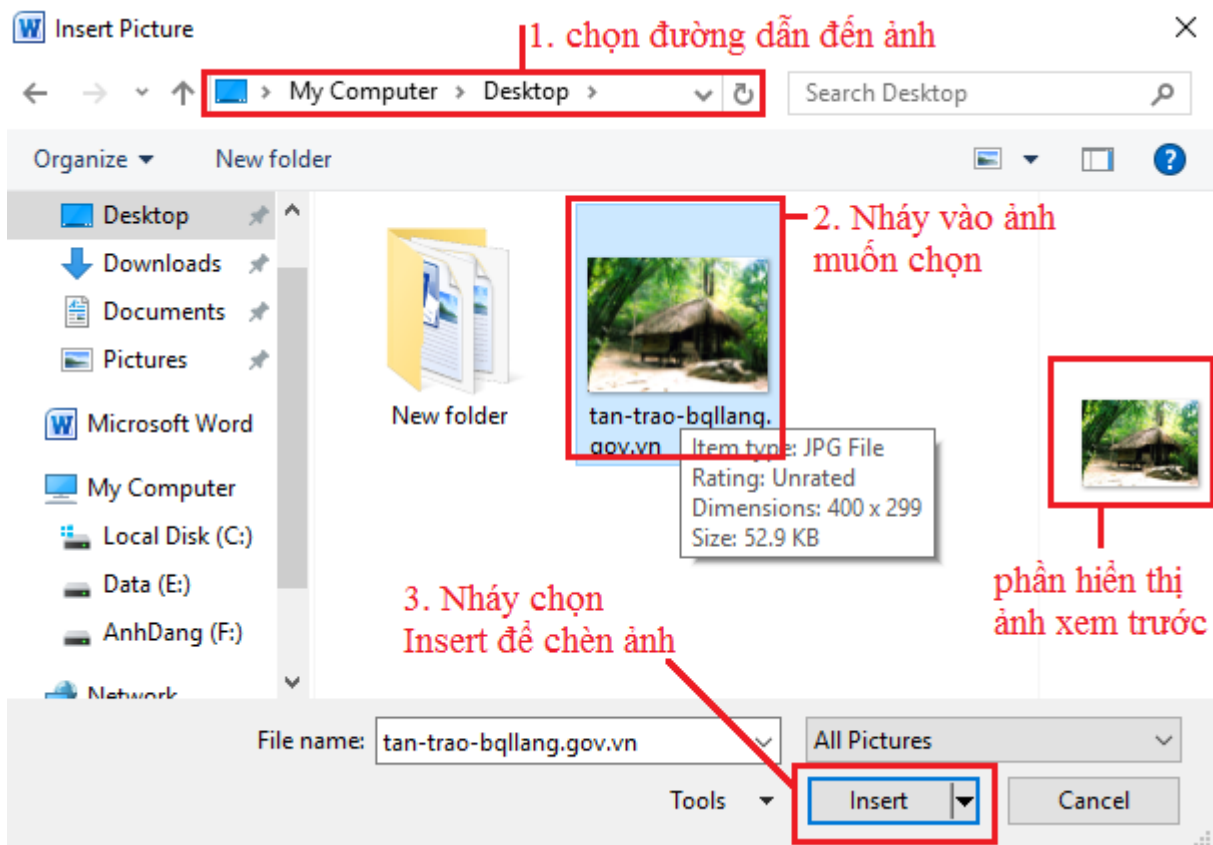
Insert Picture
1. chọn đường dẫn đến ảnh
My Computer › Desktop ›
Search Desktop
Organize ▾ New folder
Desktop
Downloads
Documents
Pictures
Microsoft Word
My Computer
Local Disk (C:)
Data (E:)
AnhDang (F:)
Network
New folder
tan-trao-bqllang.gov.vn
2. Nháy vào ảnh muốn chọn
Item type: JPG File
Rating: Unrated
Dimensions: 400 x 299
Size: 52.9 KB
phần hiển thị ảnh xem trước
3. Nháy chọn Insert để chèn ảnh
File name: tan-trao-bqllang.gov.vn
All Pictures
Tools ▾
Insert
Cancel